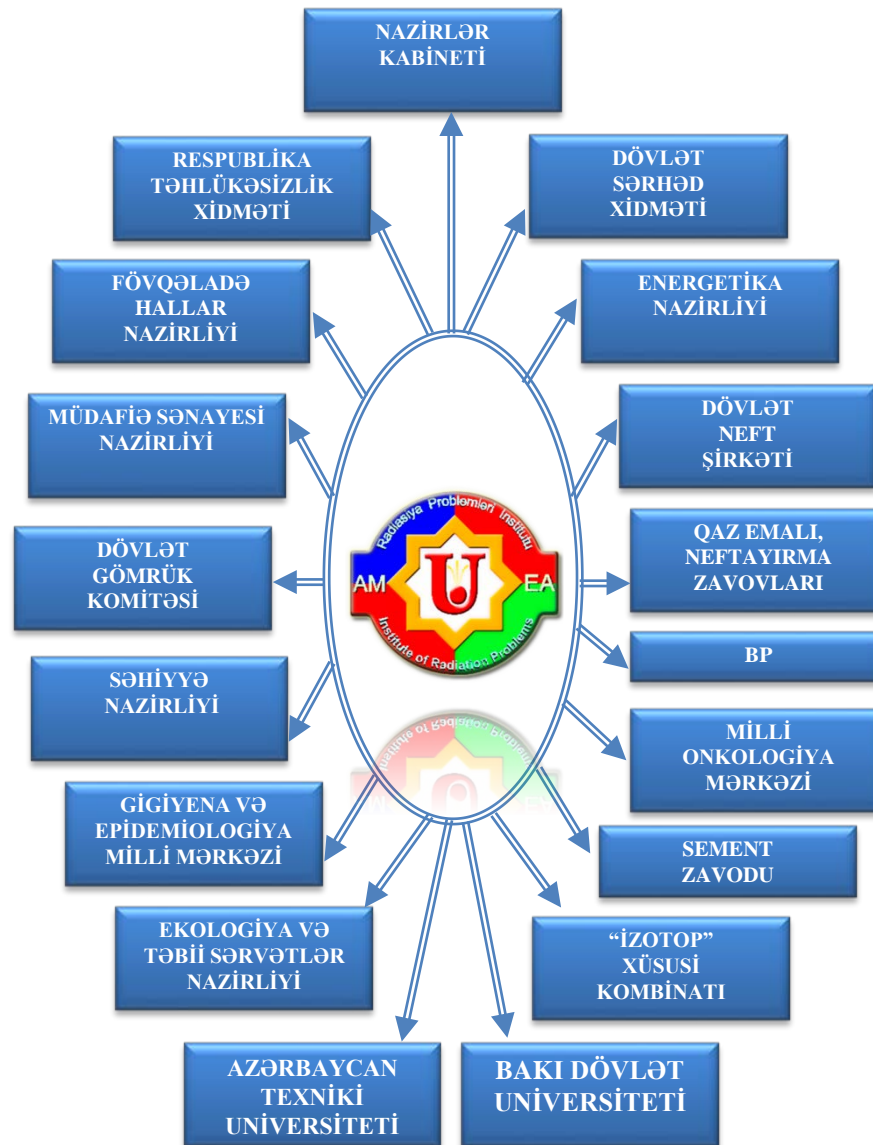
NAZİRLƏR KABİNETİ

RESPUBLİKA TƏHLÜKƏSİZLİK XİDMƏTİ

DÖVLƏT SƏRHƏD XİDMƏTİ

FÖVQƏLADƏ HALLAR NAZİRLİYİ

ENERGETİKA NAZİRLİYİ

MÜDAFİƏ SƏNAYESİ NAZİRLİYİ

DÖVLƏT NEFT ŞİRKƏTİ

Radiasiya Problemləri İnstitutu
AM
U
EA
Institute of Radiation Problems

DÖVLƏT GÖMRÜK KOMİTƏSİ

QAZ EMALI, NEFTAYIRMA ZAVOVLARI

BP

SƏHİYYƏ NAZİRLİYİ

MİLLİ ONKOLOGİYA MƏRKƏZİ

GİGİYENA VƏ EPİDEMİOLOGİYA MİLLİ MƏRKƏZİ

SEMENT ZAVODU

EKOLOGİYA VƏ TƏBİİ SƏRVƏTLƏR NAZİRLİYİ

“İZOTOP” XÜSUSİ KOMBİNATI

AZƏRBAYCAN TEXNİKİ UNİVERSİTETİ

BAKI DÖVLƏT UNİVERSİTETİ